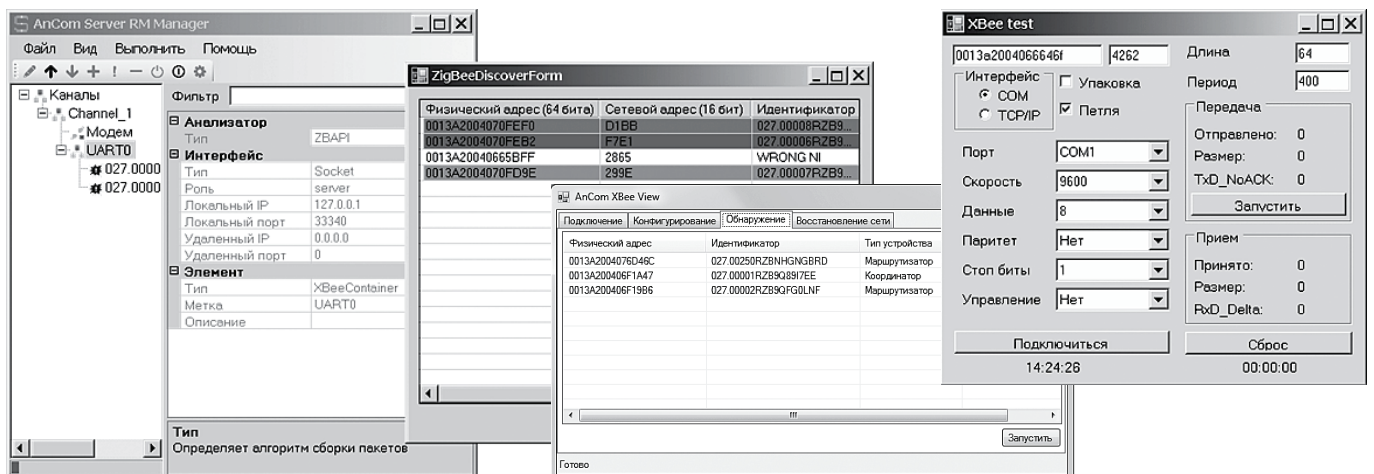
AnCom Server RM Manager

Файл Вид Выполнить Помощь

Каналы
Channel_1
Модем
UART0
027.0000
027.0000

Фильтр

| | |
|---|---|
| **Анализатор** | |
| Тип | ZBAPI |
| **Интерфейс** | |
| Тип | Socket |
| Роль | server |
| Локальный IP | 127.0.0.1 |
| Локальный порт | 33340 |
| Удаленный IP | 0.0.0.0 |
| Удаленный порт | 0 |
| **Элемент** | |
| Тип | XBeeContainer |
| Метка | UART0 |
| Описание | |

Тип
Определяет алгоритм сборки пакетов

ZigBeeDiscoverForm

| Физический адрес (64 бита) | Сетевой адрес (16 бит) | Идентификатор |
|---|---|---|
| 0013A2004070FEF0 | D1BB | 027.00008RZB9... |
| 0013A2004070FEB2 | F7E1 | 027.00006RZB9... |
| 0013A20040665BFF | 2865 | WRONG NI |
| 0013A2004070FD9E | 299E | 027.00007RZB9... |

AnCom XBee View

Подключение | Конфигурирование | Обнаружение | Восстановление сети

| Физический адрес | Идентификатор | Тип устройства |
|---|---|---|
| 0013A2004076D46C | 027.00250RZBNHGNGBRD | Маршрутизатор |
| 0013A200406F1A47 | 027.00001RZB9Q89I7EE | Координатор |
| 0013A200406F19B6 | 027.00002RZB9QFG0LNF | Маршрутизатор |

Запустить

Готово

XBee test

0013a2004066646f 4262
Длина 64
Интерфейс
COM
TCP/IP
Упаковка
Петля
Период 400
Передача
Отправлено: 0
Размер: 0
TxD_NoACK: 0
Запустить
Порт COM1
Скорость 9600
Данные 8
Паритет Нет
Стоп биты 1
Управление Нет
Прием
Принято: 0
Размер: 0
RxD_Delta: 0
Подключиться
Сброс
14:24:26
00:00:00